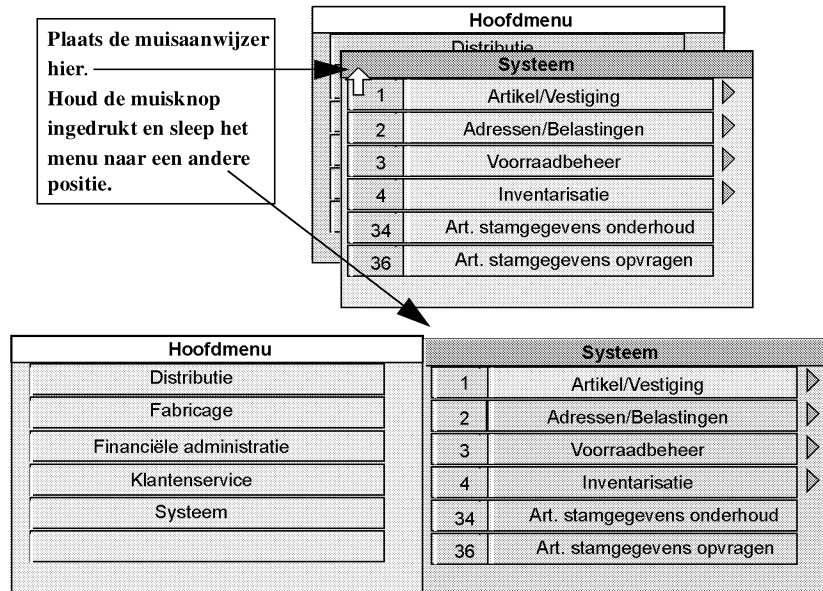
Plaats de muisaanwijzer hier.
Houd de muisknop ingedrukt en sleep het menu naar een andere positie.

Hoofdmenu
Distributie

Systeem
1 Artikel/Vestiging
2 Adressen/Belastingen
3 Voorraadbeheer
4 Inventarisatie
34 Art. stamgegevens onderhoud
36 Art. stamgegevens opvragen

Hoofdmenu
Distributie
Fabricage
Financiële administratie
Klantenservice
Systeem

Systeem
1 Artikel/Vestiging
2 Adressen/Belastingen
3 Voorraadbeheer
4 Inventarisatie
34 Art. stamgegevens onderhoud
36 Art. stamgegevens opvragen